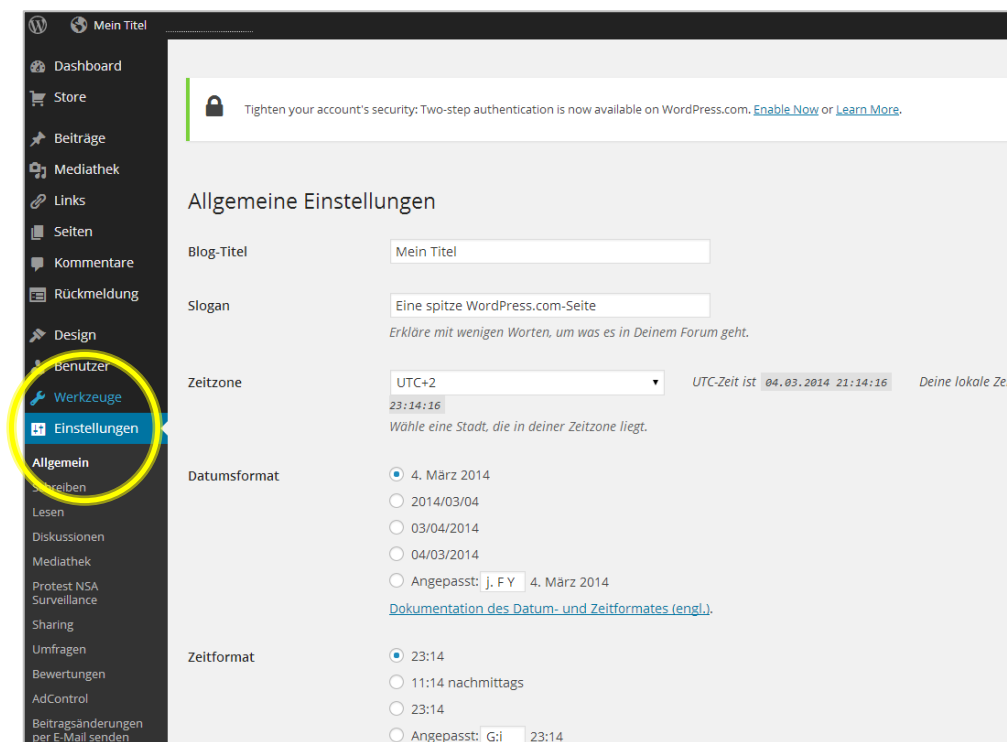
Mein Titel

Dashboard
Store
Beiträge
Mediathek
Links
Seiten
Kommentare
Rückmeldung
Design
Benutzer
Werkzeuge
Einstellungen
Allgemein
Schreiben
Lesen
Diskussionen
Mediathek
Protest NSA Surveillance
Sharing
Umfragen
Bewertungen
AdControl
Beitragsänderungen per E-Mail senden

Tighten your account's security: Two-step authentication is now available on WordPress.com. Enable Now or Learn More.

Allgemeine Einstellungen

Blog-Titel
Mein Titel

Slogan
Eine spitze WordPress.com-Seite
Erkläre mit wenigen Worten, um was es in Deinem Forum geht.

Zeitzone
UTC+2
UTC-Zeit ist 04.03.2014 21:14:16 Deine lokale Ze
23:14:16
Wähle eine Stadt, die in deiner Zeitzone liegt.

Datumsformat
4. März 2014
2014/03/04
03/04/2014
04/03/2014
Angepasst: j. F Y 4. März 2014
Dokumentation des Datum- und Zeitformates (engl.).

Zeitformat
23:14
11:14 nachmittags
23:14
Angepasst: G:i 23:14